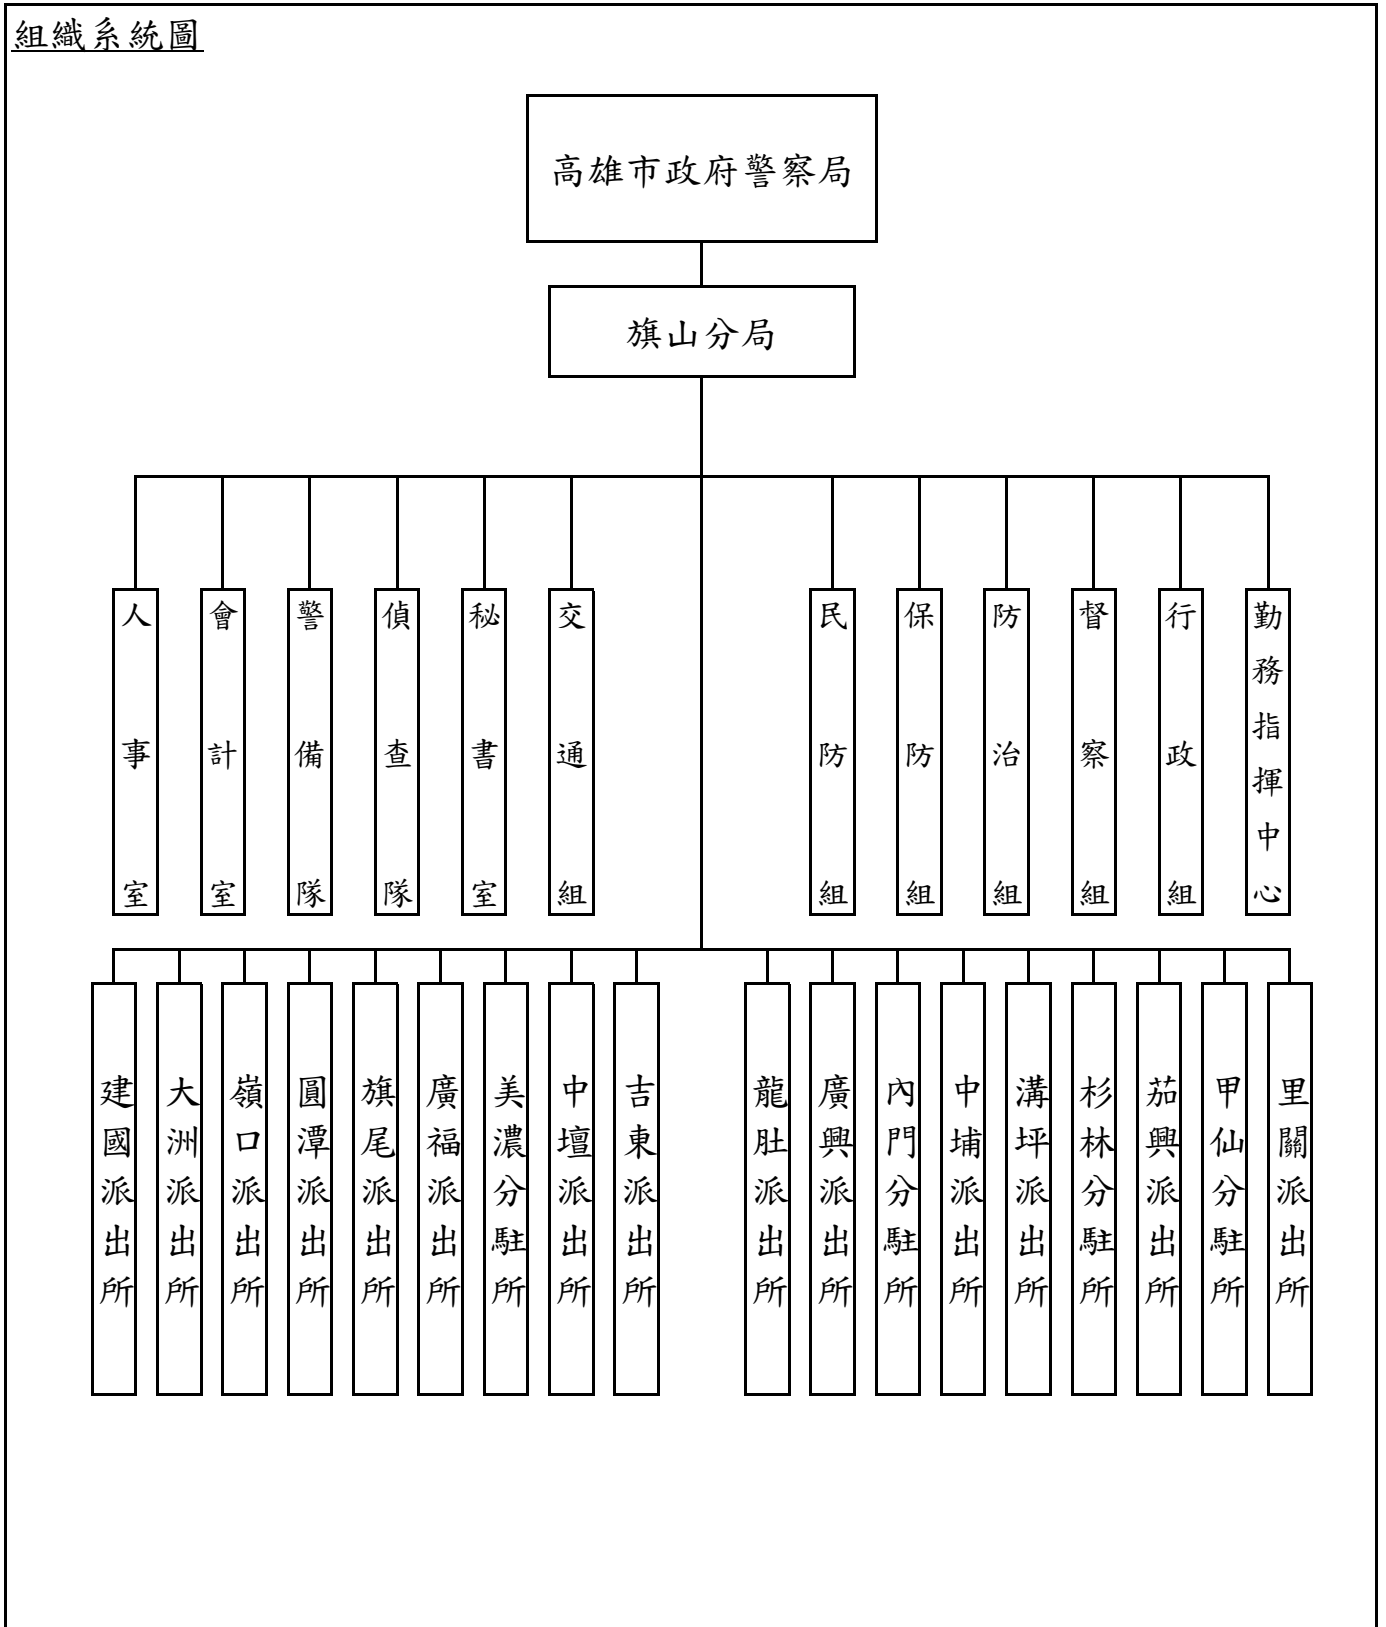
組織系統圖

高雄市政府警察局

旗山分局

人事室
會計室
警備隊
偵查隊
秘書室
交通組
民防組
保防組
防治組
督察組
行政組
勤務指揮中心

建國派出所
大洲派出所
嶺口派出所
圓潭派出所
旗尾派出所
廣福派出所
美濃分駐所
中壇派出所
吉東派出所
龍肚派出所
廣興派出所
內門分駐所
中埔派出所
溝坪派出所
杉林分駐所
茄興派出所
甲仙分駐所
里關派出所